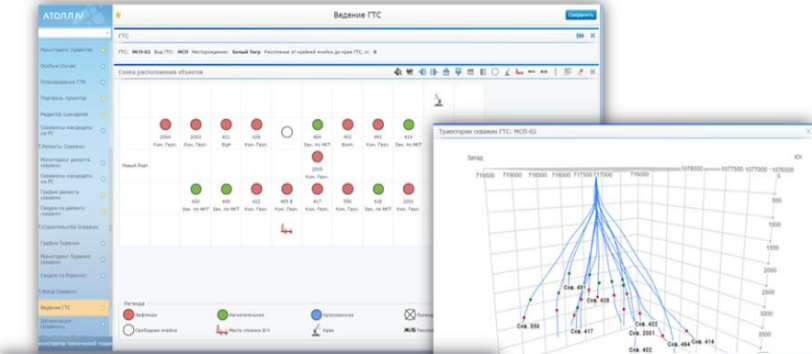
АТОЛЛ IV

Ведение ГТС

Сохранить

ГТС

ГТС: МСП-02 Вид ГТС: МСП Месторождение: Белый Тигр Расстояние от крайней ячейки до края ГТС, м: 8

Схема расположения объектов

Мониторинг проектов
Особые отчеты
Планирование ГТМ
Портфель проектов
Редактор сценариев
Скважины кандидаты на РС
Ремонты Скважин
Мониторинг ремонта скважин
Скважины кандидаты на РС
График ремонта скважин
Сводка по ремонту скважин
Строительство Скважин
График бурения
Мониторинг бурения скважин
Сводка по бурению
Фонд Скважин
Ведение ГТС
Детализация скважины
Конструктор технической подв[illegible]

Левый борт

2004 Кон. Перел.
2003 Кон. Перел.
422 Бурение
428 Кон. Перел.
484 Экс. по МКТ
402 Возм.
492 Кон. Перел.
414 Экс. по МКТ
2009 Экс. по МКТ
420 Экс. по МКТ
405 Экс. по МКТ
422 Кон. Перел.
495 Б Кон. Перел.
417 Экс. по МКТ
350 Кон. Перел.
418 Экс. по МКТ
2001 Кон. Перел.

Легенда
Нефтяная
Нагнетательная
Артезианская
Ликвид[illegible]
Свободная ячейка
Место стоянки Б/У
Кран
Ж/Б Ростверк

Траектории скважин ГТС: МСП-02

Запад
Юг
716500 716000 716500 717000 717500 718000 718500 719000 719500 716000
1076000 1077500 1076500
500
1000
1500
2000
2500
3000
Скв. 411
Скв. 428
Скв. 550
Скв. 417
Скв. 422
Скв. 2001
Скв. 402
Скв. 414
Скв. 404